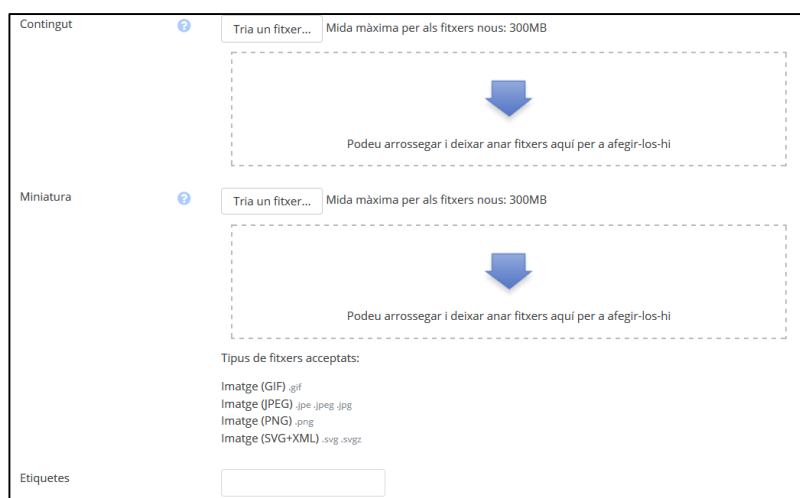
Contingut

Tria un fitxer... Mida màxima per als fitxers nous: 300MB

Podeu arrossegar i deixar anar fitxers aquí per a afegir-los-hi

Miniatura

Tria un fitxer... Mida màxima per als fitxers nous: 300MB

Podeu arrossegar i deixar anar fitxers aquí per a afegir-los-hi

Tipus de fitxers acceptats:

Imatge (GIF) .gif
Imatge (JPEG) .jpe .jpeg .jpg
Imatge (PNG) .png
Imatge (SVG+XML) .svg .svgz

Etiquetes